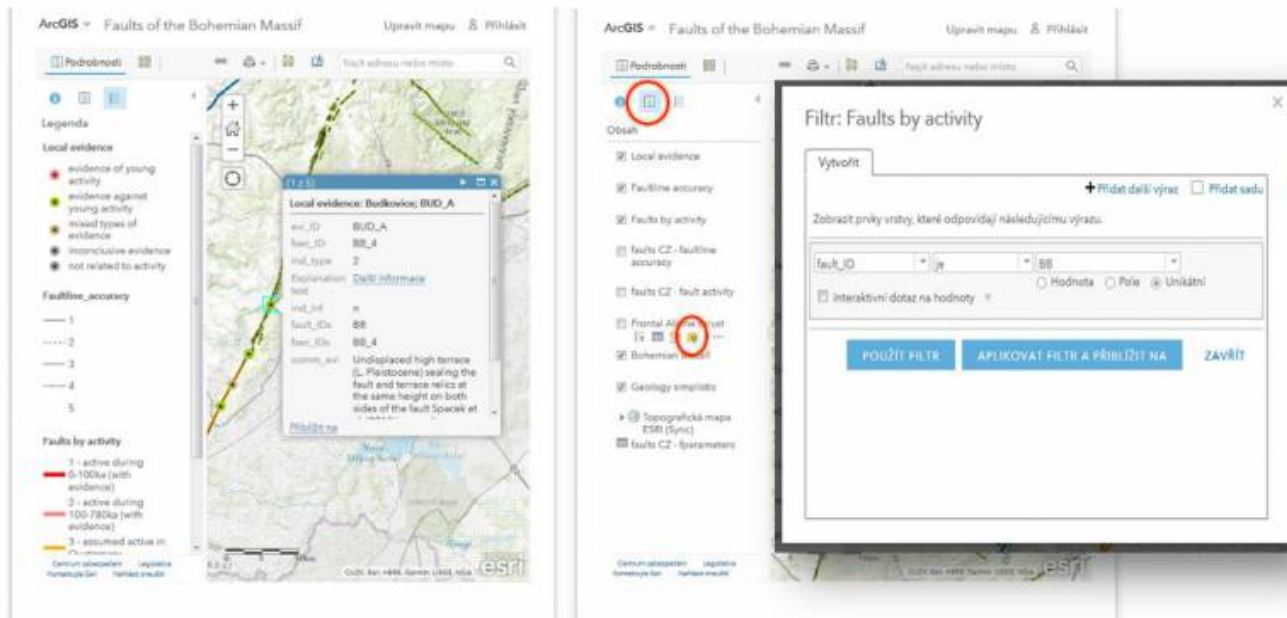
ArcGIS ▾ Faults of the Bohemian Massif

Upravit mapu Přihlásit

Podrobnosti

Najít adresu nebo místo

Legenda

Local evidence

evidence of young activity

evidence against young activity

mixed types of evidence

inconclusive evidence

not related to activity

Faultline_accuracy

1

2

3

4

5

Faults by activity

1 - active during 0-100ka (with evidence)

2 - active during 100-780ka (with evidence)

3 - assumed active in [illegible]

Centrum zpracování Legislativa Kontakty Sdílet Nahlásit zneužití

(1 z 5)

Local evidence: Budkovice; BUD_A

evi_ID BUD_A

faev_ID BB_4

ind_type 2

Explanation text Další informace

ind_inf n

fault_IDs BB

faev_IDs BB_4

comm_evi Undisplaced high terrace (L. Pleistocene) sealing the fault and terrace relics at the same height on both sides of the fault Spacek et

Přiblížit na

esri

ArcGIS ▾ Faults of the Bohemian Massif

Upravit mapu Přihlásit

Podrobnosti

Najít adresu nebo místo

Obsah

Local evidence

Faultline accuracy

Faults by activity

faults CZ - faultline accuracy

faults CZ - fault activity

Frontal Alpine Thrust

Bohemian Massif

Geology simplistic

Topografická mapa ESRI (Sync)

faults CZ - fparameters

Centrum zpracování Legislativa Kontakty Sdílet Nahlásit zneužití

Filtr: Faults by activity

Vytvořit

+ Přidat další výraz Přidat sadu

Zobrazit prvky vrstvy, které odpovídají následujícímu výrazu.

fault_ID je BB

Hodnota Pole Unikátní

Interaktivní dotaz na hodnoty

POUŽÍT FILTR APLIKOVAT FILTR A PŘIBLÍŽIT NA ZAVŘÍT

esri